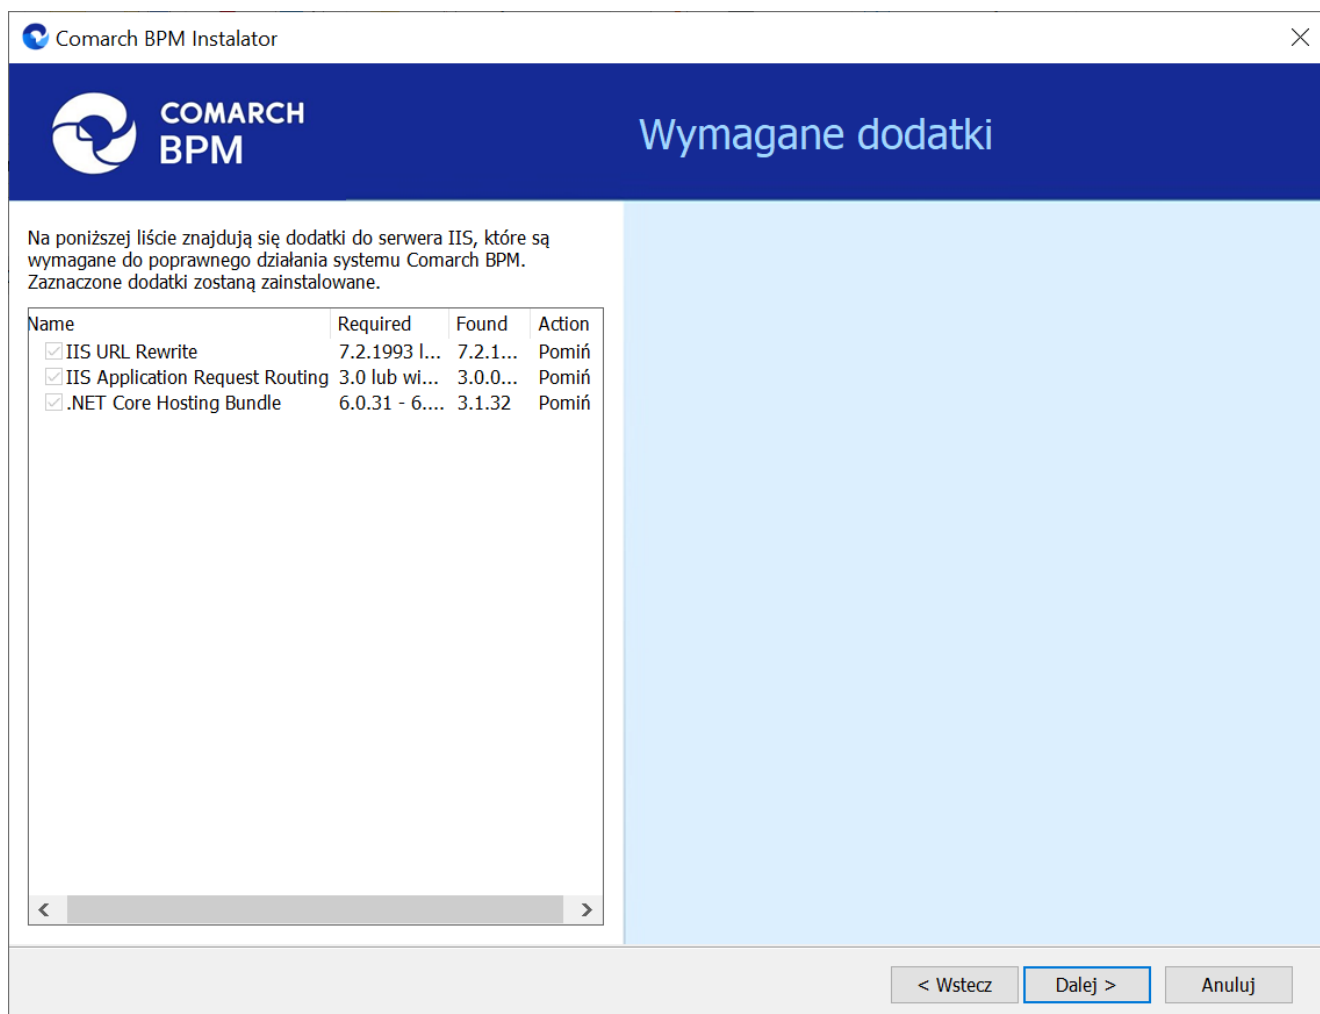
Comarch BPM Instalator

COMARCH BPM

Wymagane dodatki

Na poniższej liście znajdują się dodatki do serwera IIS, które są wymagane do poprawnego działania systemu Comarch BPM. Zaznaczone dodatki zostaną zainstalowane.

| Name | Required | Found | Action |
|---|---|---|---|
| IIS URL Rewrite | 7.2.1993 l... | 7.2.1... | Pomiń |
| IIS Application Request Routing | 3.0 lub wi... | 3.0.0... | Pomiń |
| .NET Core Hosting Bundle | 6.0.31 - 6.... | 3.1.32 | Pomiń |

< Wstecz
Dalej >
Anuluj